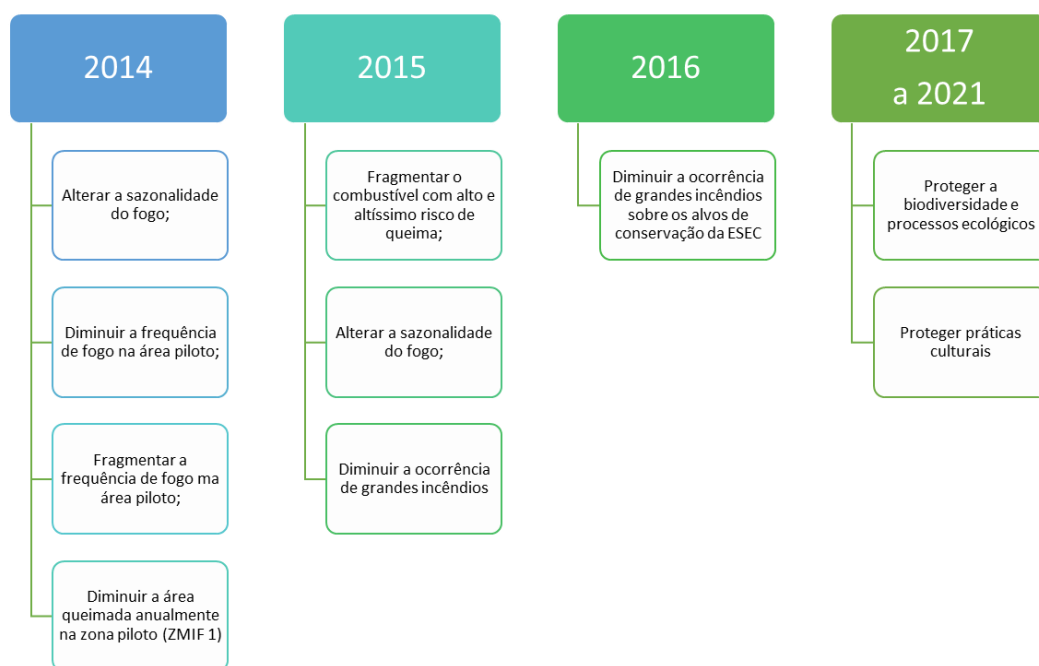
2014

Alterar a sazonalidade do fogo;

Diminuir a frequência de fogo na área piloto;

Fragmentar a frequência de fogo ma área piloto;

Diminuir a área queimada anualmente na zona piloto (ZMIF 1)

2015

Fragmentar o combustível com alto e altíssimo risco de queima;

Alterar a sazonalidade do fogo;

Diminuir a ocorrência de grandes incêndios

2016

Diminuir a ocorrência de grandes incêndios sobre os alvos de conservação da ESEC

2017 a 2021

Proteger a biodiversidade e processos ecológicos

Proteger práticas culturais